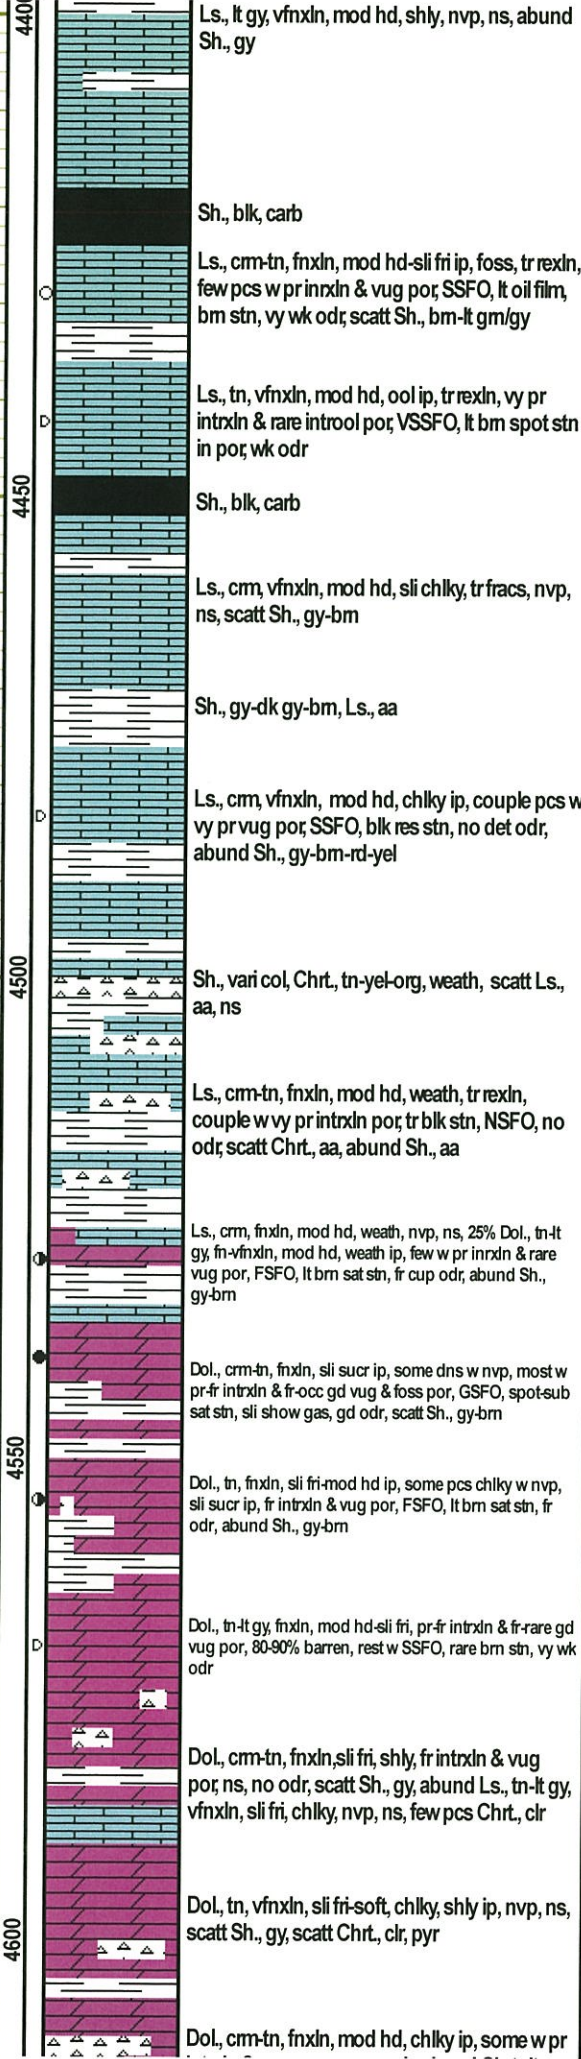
4400

Ls., lt gy, vfnxln, mod hd, shly, nvp, ns, abund Sh., gy

Sh., blk, carb

Ls., crm-tn, fnxln, mod hd-sli fri ip, foss, tr rexln, few pcs w pr inrxln & vug por, SSFO, lt oil film, brn stn, vy wk odr, scatt Sh., brn-lt grn/gy

Ls., tn, vfnxln, mod hd, ool ip, tr rexln, vy pr intrxln & rare introol por, VSSFO, lt brn spot stn in por, wk odr

4450

Sh., blk, carb

Ls., crm, vfnxln, mod hd, sli chlky, tr fracs, nvp, ns, scatt Sh., gy-brn

Sh., gy-dk gy-brn, Ls., aa

Ls., crm, vfnxln, mod hd, chlky ip, couple pcs w vy pr vug por, SSFO, blk res stn, no det odr, abund Sh., gy-brn-rd-yel

4500

Sh., vari col, Chrt., tn-yel-org, weath, scatt Ls., aa, ns

Ls., crm-tn, fnxln, mod hd, weath, tr rexln, couple w vy pr intrxln por, tr blk stn, NSFO, no odr, scatt Chrt., aa, abund Sh., aa

Ls., crm, fnxln, mod hd, weath, nvp, ns, 25% Dol., tn-lt gy, fn-vfnxln, mod hd, weath ip, few w pr inrxln & rare vug por, FSFO, lt brn sat stn, fr cup odr, abund Sh., gy-brn

Dol., crm-tn, fnxln, sli sucr ip, some dns w nvp, most w pr-fr intrxln & fr-occ gd vug & foss por, GSFO, spot-sub sat stn, sli show gas, gd odr, scatt Sh., gy-brn

4550

Dol., tn, fnxln, sli fri-mod hd ip, some pcs chlky w nvp, sli sucr ip, fr intrxln & vug por, FSFO, lt brn sat stn, fr odr, abund Sh., gy-brn

Dol., tn-lt gy, fnxln, mod hd-sli fri, pr-fr intrxln & fr-rare gd vug por, 80-90% barren, rest w SSFO, rare brn stn, vy wk odr

Dol., crm-tn, fnxln,sli fri, shly, fr intrxln & vug por, ns, no odr, scatt Sh., gy, abund Ls., tn-lt gy, vfnxln, sli fri, chlky, nvp, ns, few pcs Chrt., clr

4600

Dol., tn, vfnxln, sli fri-soft, chlky, shly ip, nvp, ns, scatt Sh., gy, scatt Chrt., clr, pyr

Dol., crm-tn, fnxln, mod hd, chlky ip, some w pr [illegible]